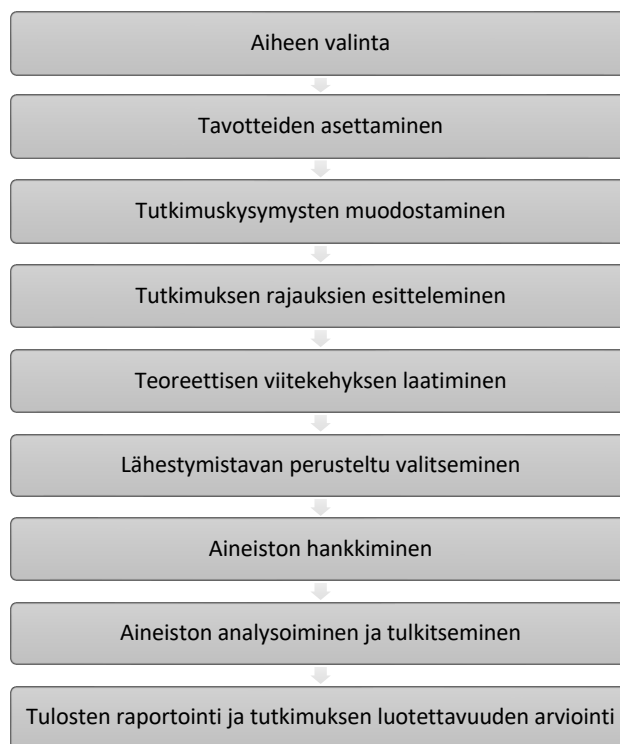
Aiheen valinta

Tavotteiden asettaminen

Tutkimuskysymysten muodostaminen

Tutkimuksen rajauksien esitteleminen

Teoreettisen viitekehyksen laatiminen

Lähestymistavan perusteltu valitseminen

Aineiston hankkiminen

Aineiston analysoiminen ja tulkitseminen

Tulosten raportointi ja tutkimuksen luotettavuuden arviointi